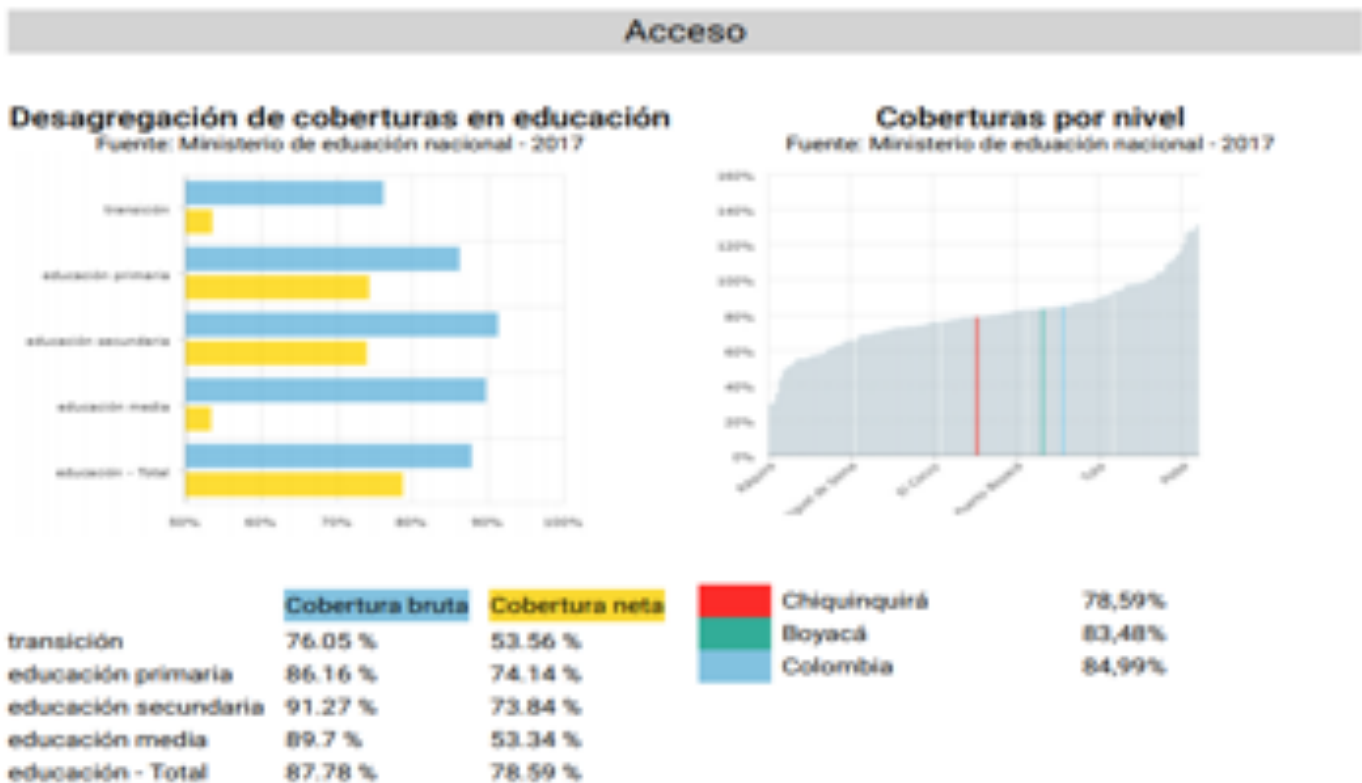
Acceso

Desagregación de coberturas en educación
Fuente: Ministerio de eduación nacional - 2017

transición
educación primaria
educación secundaria
educación media
educación - Total

50% 60% 70% 80% 90% 100%

Coberturas por nivel
Fuente: Ministerio de eduación nacional - 2017

160%
140%
120%
100%
80%
60%
40%
20%
0%

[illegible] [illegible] El Cocuy Puerto Boyacá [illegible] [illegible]

| | Cobertura bruta | Cobertura neta |
|---|---|---|
| transición | 76.05 % | 53.56 % |
| educación primaria | 86.16 % | 74.14 % |
| educación secundaria | 91.27 % | 73.84 % |
| educación media | 89.7 % | 53.34 % |
| educación - Total | 87.78 % | 78.59 % |

| | |
|---|---|
| Chiquinquirá | 78,59% |
| Boyacá | 83,48% |
| Colombia | 84,99% |